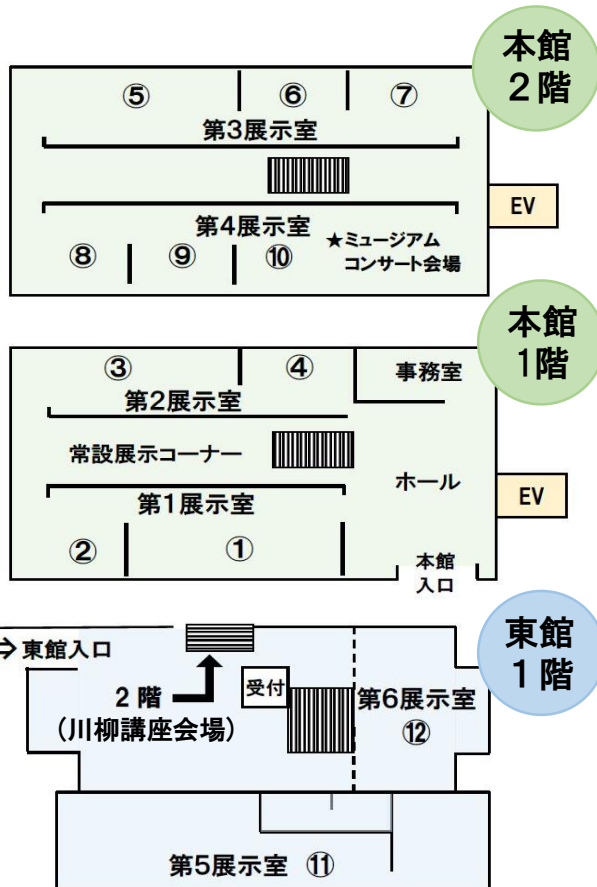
本館
２階

⑤ ⑥ ⑦

第3展示室

EV

第4展示室

⑧ ⑨ ⑩ ★ミュージアム
コンサート会場

本館
1階

③ ④ 事務室

第2展示室

常設展示コーナー

ホール

EV

第1展示室

② ①

本館
入口

東館
１階

⇒東館入口

２階
（川柳講座会場）

受付

第6展示室
⑫

第5展示室 ⑪